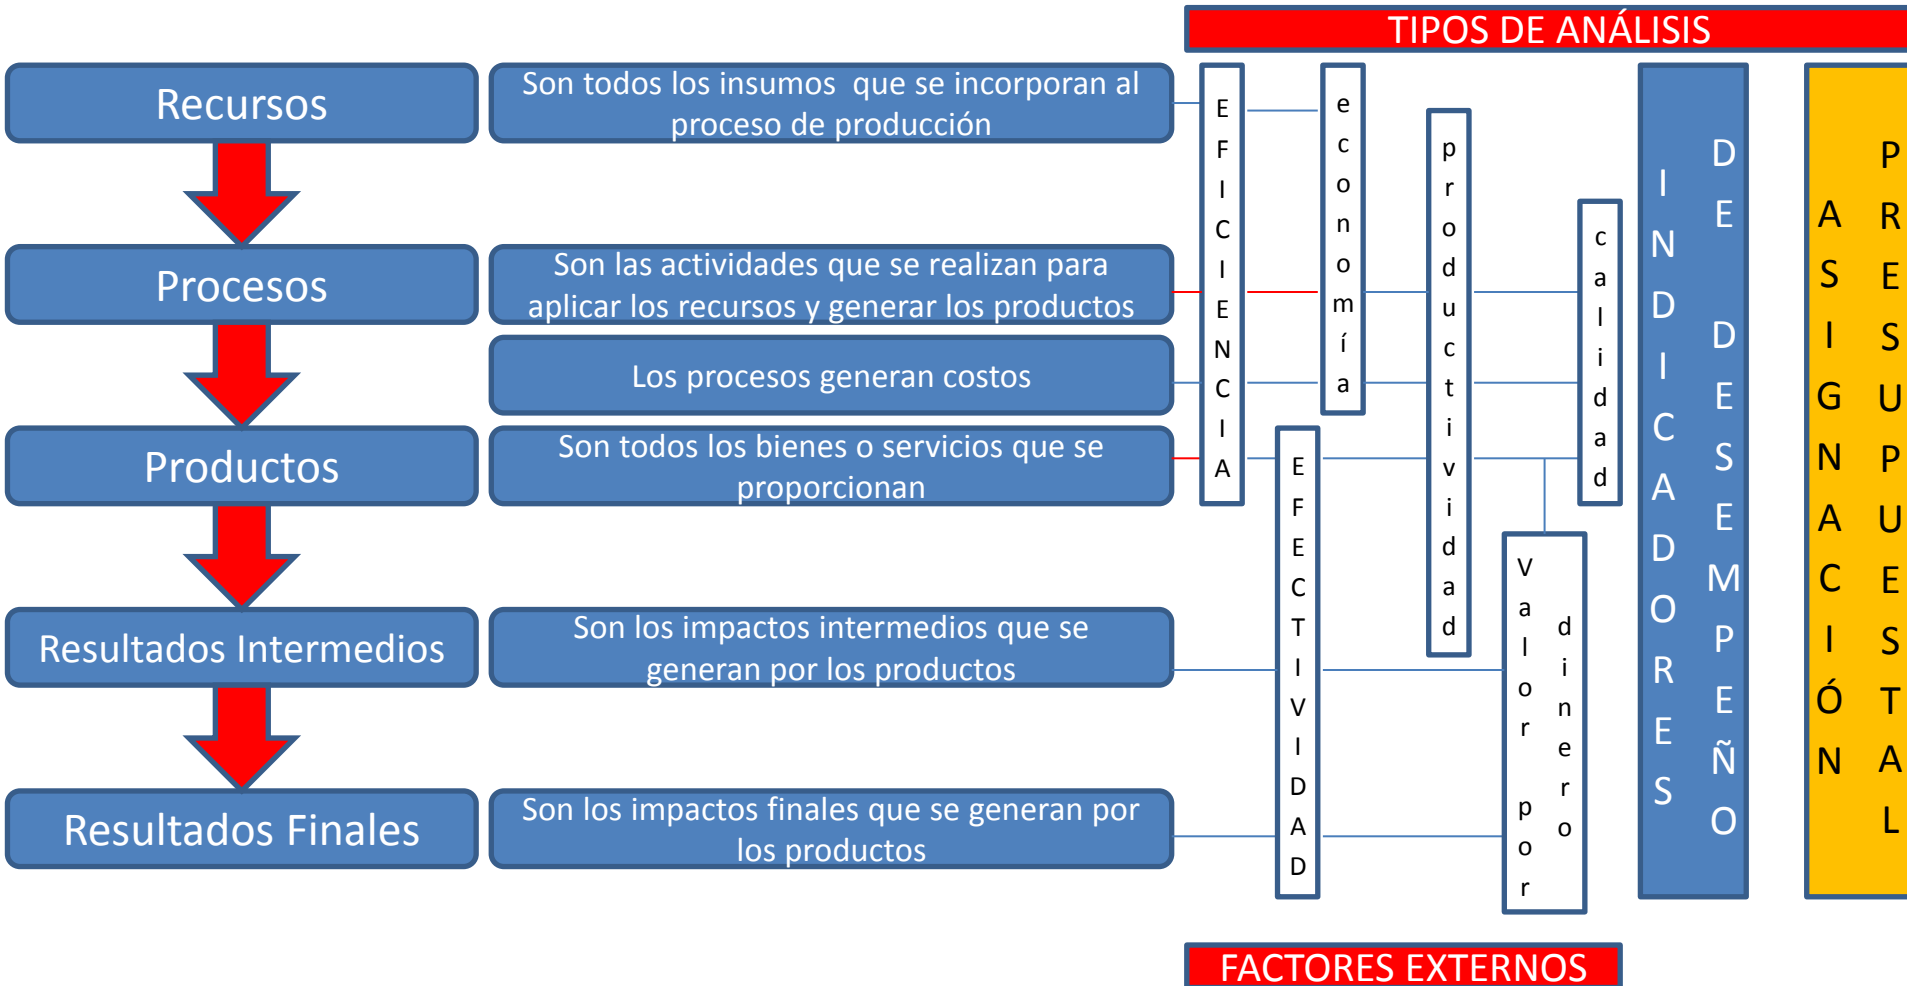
TIPOS DE ANÁLISIS

Recursos

Son todos los insumos que se incorporan al proceso de producción

Procesos

Son las actividades que se realizan para aplicar los recursos y generar los productos

Los procesos generan costos

Productos

Son todos los bienes o servicios que se proporcionan

Resultados Intermedios

Son los impactos intermedios que se generan por los productos

Resultados Finales

Son los impactos finales que se generan por los productos

EFICIENCIA

economía

productividad

calidad

EFECTIVIDAD

Valor por dinero

INDICADORES DE DESEMPEÑO

ASIGNACIÓN PRESUPUESTAL

FACTORES EXTERNOS